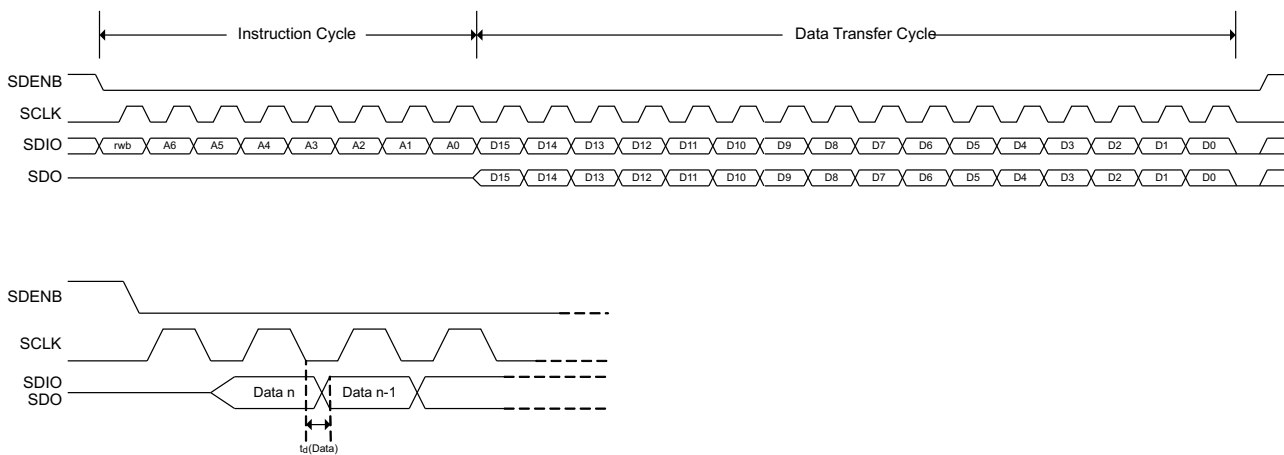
Instruction Cycle

Data Transfer Cycle

SDENB

SCLK

SDIO rwb A6 A5 A4 A3 A2 A1 A0 D15 D14 D13 D12 D11 D10 D9 D8 D7 D6 D5 D4 D3 D2 D1 D0

SDO D15 D14 D13 D12 D11 D10 D9 D8 D7 D6 D5 D4 D3 D2 D1 D0

SDENB

SCLK

SDIO
SDO

Data n

Data n-1

$t_{d}$(Data)